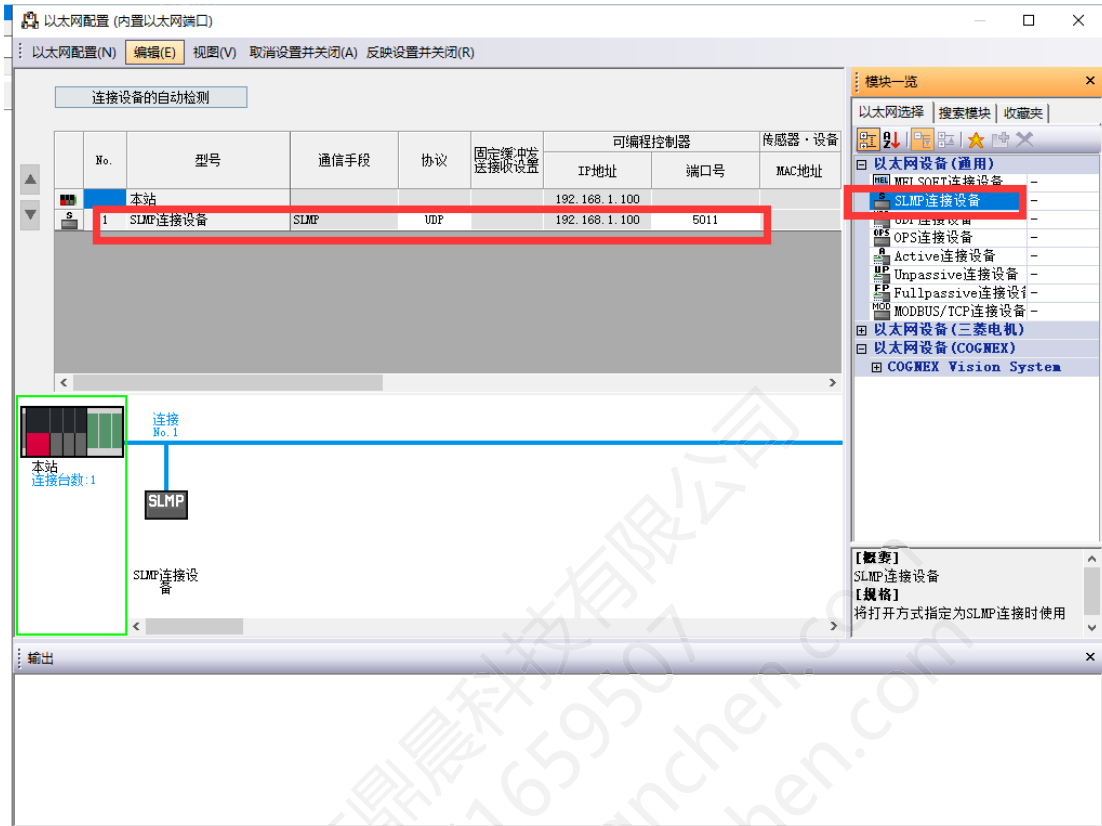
以太网配置 (内置以太网端口)

以太网配置(N) 编辑(E) 视图(V) 取消设置并关闭(A) 反映设置并关闭(R)

连接设备的自动检测

| | No. | 型号 | 通信手段 | 协议 | 固定缓冲发送接收设置 | 可编程控制器 IP地址 | 可编程控制器 端口号 | 传感器・设备 MAC地址 |
|---|---|---|---|---|---|---|---|---|
| | | 本站 | | | | 192.168.1.100 | | |
| | 1 | SLMP连接设备 | SLMP | UDP | | 192.168.1.100 | 5011 | |

连接 No.1

本站
连接台数:1

SLMP

SLMP连接设备

模块一览
以太网选择 | 搜索模块 | 收藏夹
以太网设备(通用)
MELSOFT连接设备 -
SLMP连接设备 -
UDP连接设备 -
OPS连接设备 -
Active连接设备 -
Unpassive连接设备 -
Fullpassive连接设备 -
MODBUS/TCP连接设备 -
以太网设备(三菱电机)
以太网设备(COGNEX)
COGNEX Vision System

[概要]
SLMP连接设备
[规格]
将打开方式指定为SLMP连接时使用

输出